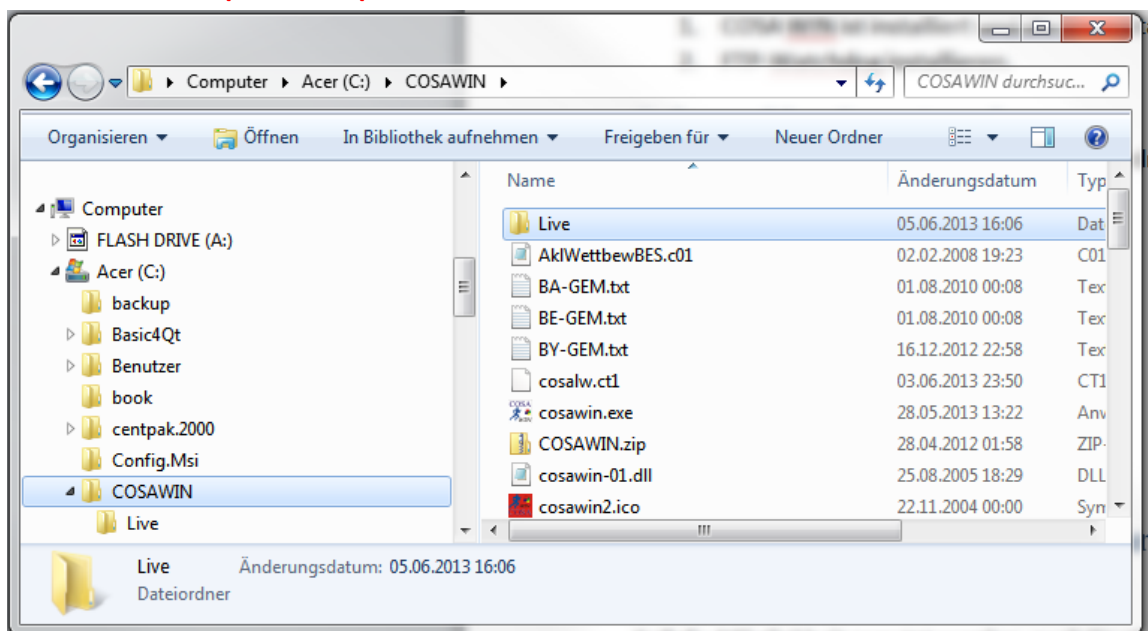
Computer ▸ Acer (C:) ▸ COSAWIN ▸

COSAWIN durchsuc...

Organisieren ▾ Öffnen In Bibliothek aufnehmen ▾ Freigeben für ▾ Neuer Ordner

Computer
FLASH DRIVE (A:)
Acer (C:)
backup
Basic4Qt
Benutzer
book
centpak.2000
Config.Msi
COSAWIN
Live

| Name | Änderungsdatum | Typ |
|---|---|---|
| Live | 05.06.2013 16:06 | Dat |
| AklWettbewBES.c01 | 02.02.2008 19:23 | C01 |
| BA-GEM.txt | 01.08.2010 00:08 | Tex |
| BE-GEM.txt | 01.08.2010 00:08 | Tex |
| BY-GEM.txt | 16.12.2012 22:58 | Tex |
| cosalw.ct1 | 03.06.2013 23:50 | CT1 |
| cosawin.exe | 28.05.2013 13:22 | Anv |
| COSAWIN.zip | 28.04.2012 01:58 | ZIP- |
| cosawin-01.dll | 25.08.2005 18:29 | DLL |
| cosawin2.ico | 22.11.2004 00:00 | Syn |

Live Änderungsdatum: 05.06.2013 16:06
Dateiordner